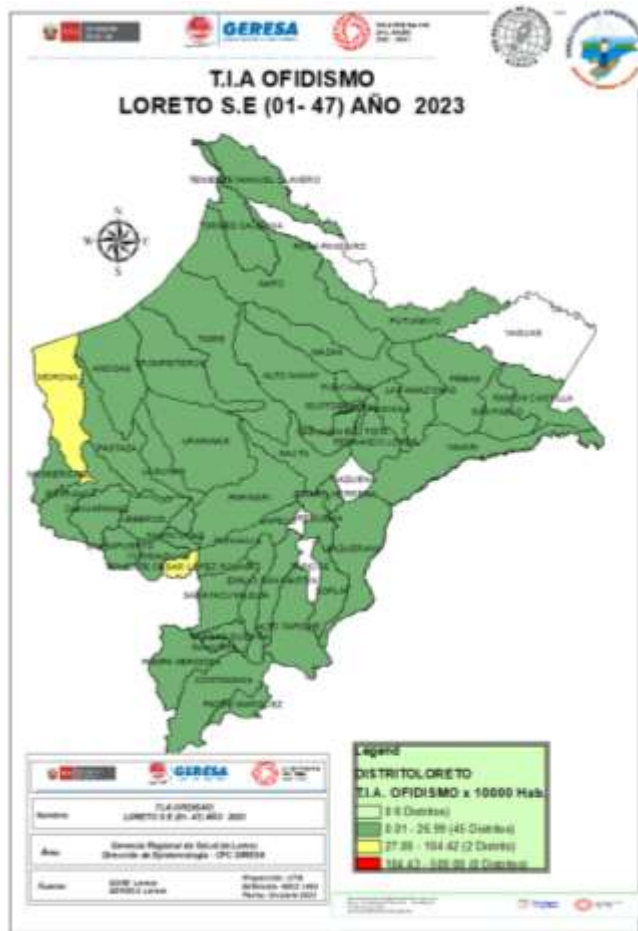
GERESA

T.I.A OFIDISMO
LORETO S.E (01- 47) AÑO 2023

N
W E
S

TENIENTE MANUEL CLAVERO
TORRES CAUSANA
ROSA PANDURO
NAPO
PUTUMAYO
YAGUAS
MORONA
ANDOAS
TIGRE
MAZAN
ALTO NANAY
PEBAS
RAMON CASTILLA
YAVARI
URARINAS
PASTAZA
MANSERICHE
SAQUENA
SAN LORENZO
BARRANCA
CAHUAPANAS
JEBEROS
SANTA CRUZ
LAGUNAS
TAPICHE
CONTAMANA
PADRE MARQUEZ
INAHUAYA
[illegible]

Legend
DISTRITOLORETO
T.I.A. OFIDISMO x 10000 Hab.
0 (6 Distritos)
0.01 - 26.99 (45 Distritos)
27.00 - 104.42 (2 Distrito)
104.43 - 588.00 (0 Distritos)

GERESA

Nombre: T.I.A OFIDISMO LORETO S.E (01- 47) AÑO 2023
Área: Gerencia Regional de Salud de Loreto Dirección de Epidemiología - CPC GERESA
Fuente: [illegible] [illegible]
Proyección: UTM
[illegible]
Fecha: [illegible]